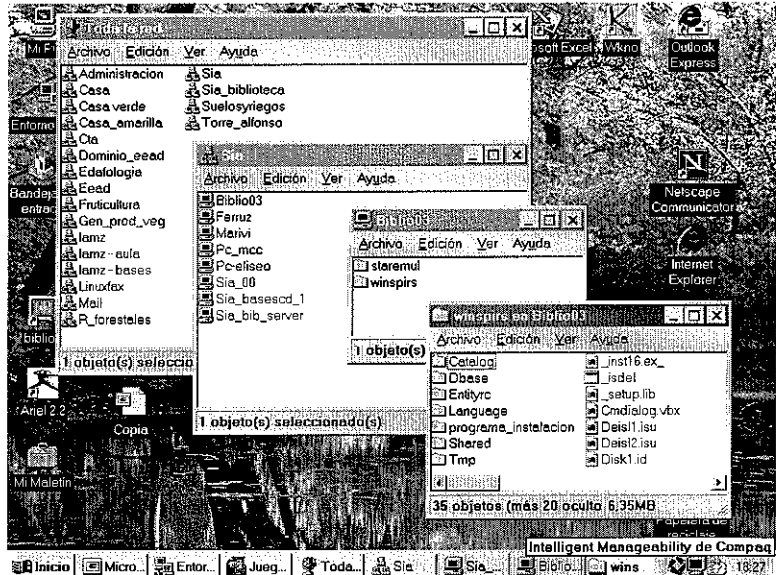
Mi Pc

Toda la red
Archivo Edición Ver Ayuda
Administracion
Casa
Casa verde
Casa_amarilla
Cta
Dominio_eead
Edafologia
Eead
Fruticultura
Gen_prod_veg
Iamz
Iamz - aula
Iamz - bases
Linuxfax
Mail
R_forestales
Sia
Sia_biblioteca
Suelosyriegos
Torre_alfonso
1 objeto(s) seleccio

Entorno

Bandeja de entrada

Sia
Archivo Edición Ver Ayuda
Biblio03
Ferruz
Marivi
Pc_mcc
Pc-eliseo
Sia_00
Sia_basesccd_1
Sia_bib_server
1 objeto(s) seleccionado(s)

Biblio03
Archivo Edición Ver Ayuda
staremul
winspirs
1 objeto(s)

winspirs en Biblio03
Archivo Edición Ver Ayuda
Catalog
Dbase
Entityrc
Language
programa_instalacion
Shared
Tmp
_inst16.ex_
_isdel
_setup.lib
Cmdialog.vbx
Deisl1.isu
Deisl2.isu
Disk1.id
35 objetos (más 20 oculto 6,35MB

Microsoft Excel
Wkno
Outlook Express
Netscape Communicator
Internet Explorer
Papelera de reciclaje

biblio
Ariel 2.2
Copia
Mi Maletín

Intelligent Manageability de Compaq

Inicio Micro... Entor... Jueg... Toda... Sia Sia... Biblio... wins 18:27